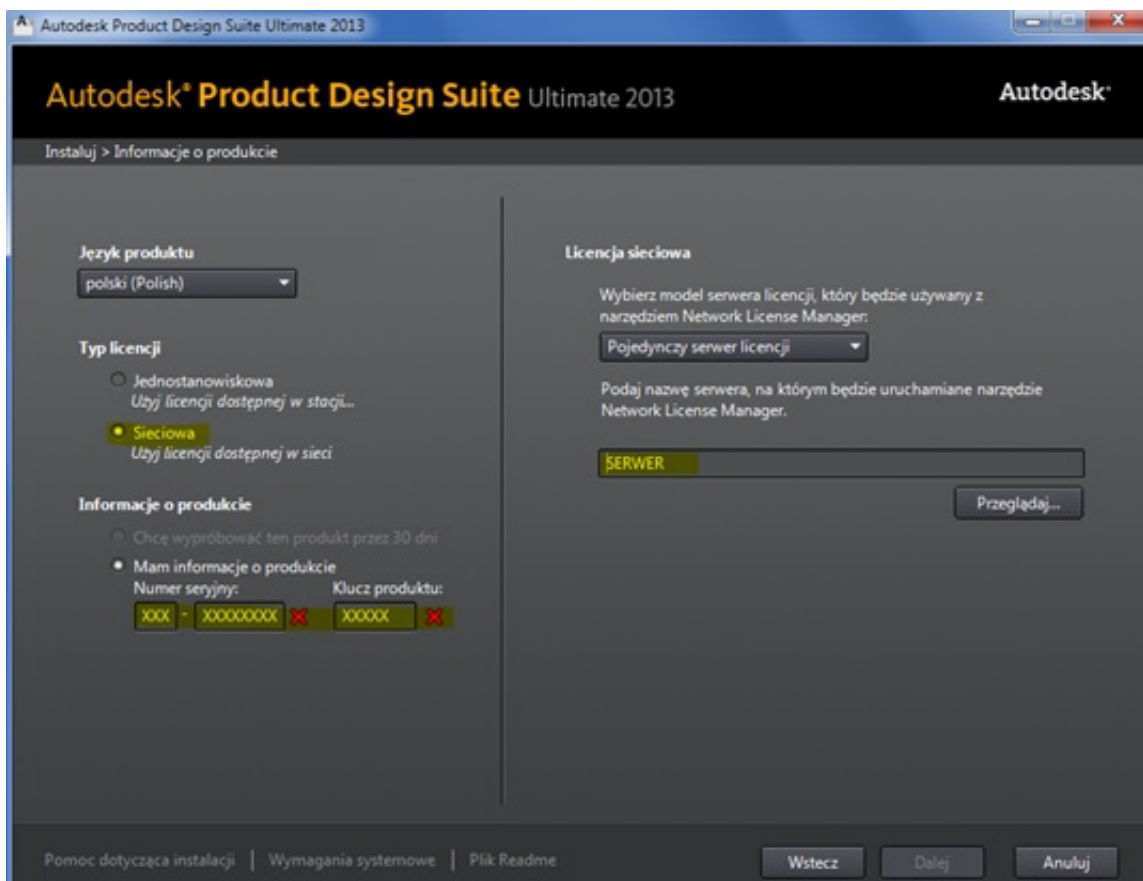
Autodesk Product Design Suite Ultimate 2013

Autodesk® Product Design Suite Ultimate 2013

Autodesk®

Instaluj > Informacje o produkcie

Język produktu

polski (Polish)

Typ licencji

Jednostanowiskowa
Użyj licencji dostępnej w stacji...

Sieciowa
Użyj licencji dostępnej w sieci

Informacje o produkcie

Chcę wypróbować ten produkt przez 30 dni

Mam informacje o produkcie

Numer seryjny:

Klucz produktu:

XXX - XXXXXXXX

XXXXX

Licencja sieciowa

Wybierz model serwera licencji, który będzie używany z narzędziem Network License Manager:

Pojedynczy serwer licencji

Podaj nazwę serwera, na którym będzie uruchamiane narzędzie Network License Manager.

SERWER

Przeglądaj...

Pomoc dotycząca instalacji | Wymagania systemowe | Plik Readme

Wstecz

Dalej

Anuluj